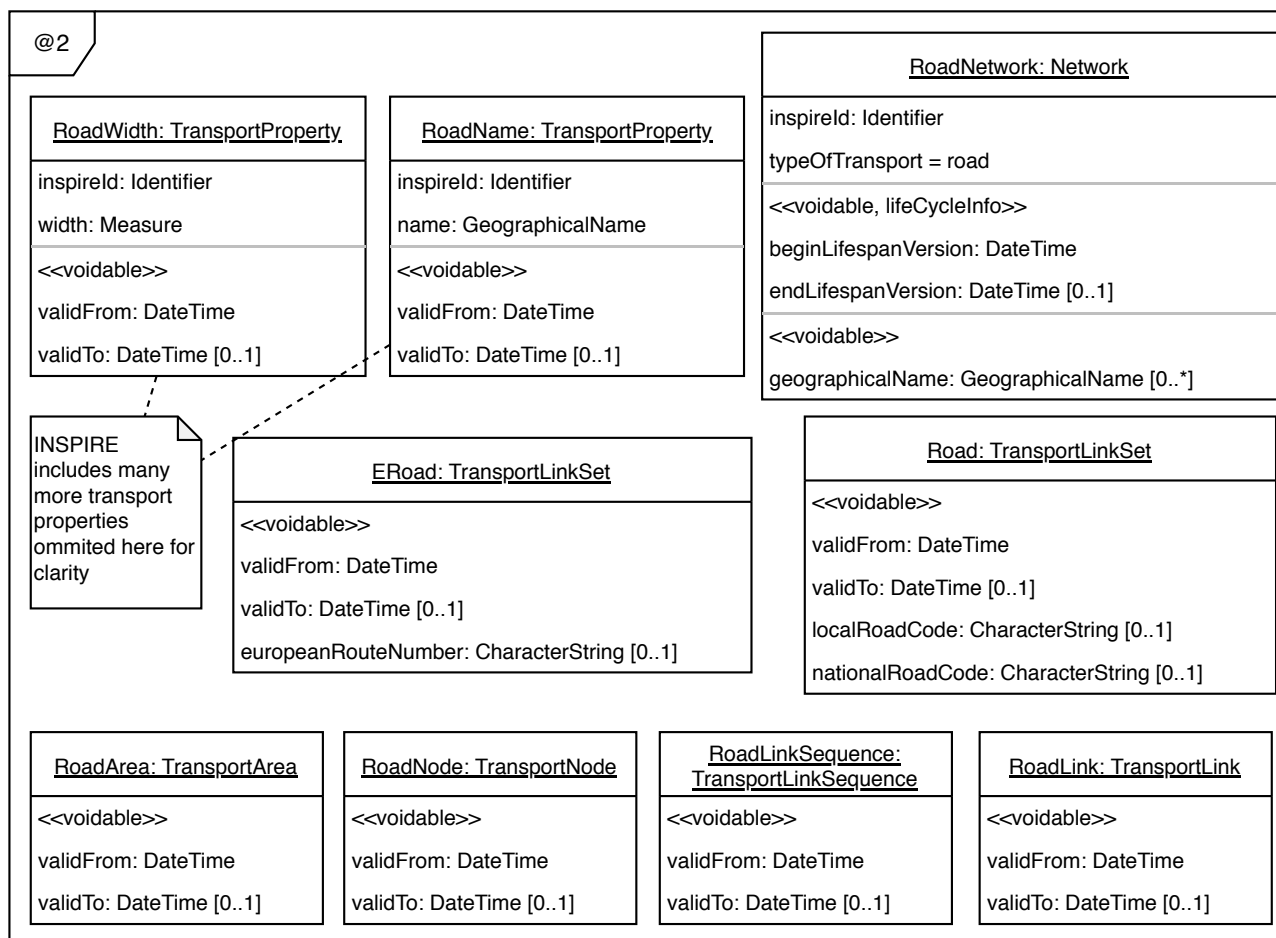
@2

RoadWidth: TransportProperty

inspireId: Identifier

width: Measure

<<voidable>>

validFrom: DateTime

validTo: DateTime [0..1]

RoadName: TransportProperty

inspireId: Identifier

name: GeographicalName

<<voidable>>

validFrom: DateTime

validTo: DateTime [0..1]

RoadNetwork: Network

inspireId: Identifier

typeOfTransport = road

<<voidable, lifeCycleInfo>>

beginLifespanVersion: DateTime

endLifespanVersion: DateTime [0..1]

<<voidable>>

geographicalName: GeographicalName [0..*]

INSPIRE includes many more transport properties ommited here for clarity

ERoad: TransportLinkSet

<<voidable>>

validFrom: DateTime

validTo: DateTime [0..1]

europeanRouteNumber: CharacterString [0..1]

Road: TransportLinkSet

<<voidable>>

validFrom: DateTime

validTo: DateTime [0..1]

localRoadCode: CharacterString [0..1]

nationalRoadCode: CharacterString [0..1]

RoadArea: TransportArea

<<voidable>>

validFrom: DateTime

validTo: DateTime [0..1]

RoadNode: TransportNode

<<voidable>>

validFrom: DateTime

validTo: DateTime [0..1]

RoadLinkSequence: TransportLinkSequence

<<voidable>>

validFrom: DateTime

validTo: DateTime [0..1]

RoadLink: TransportLink

<<voidable>>

validFrom: DateTime

validTo: DateTime [0..1]